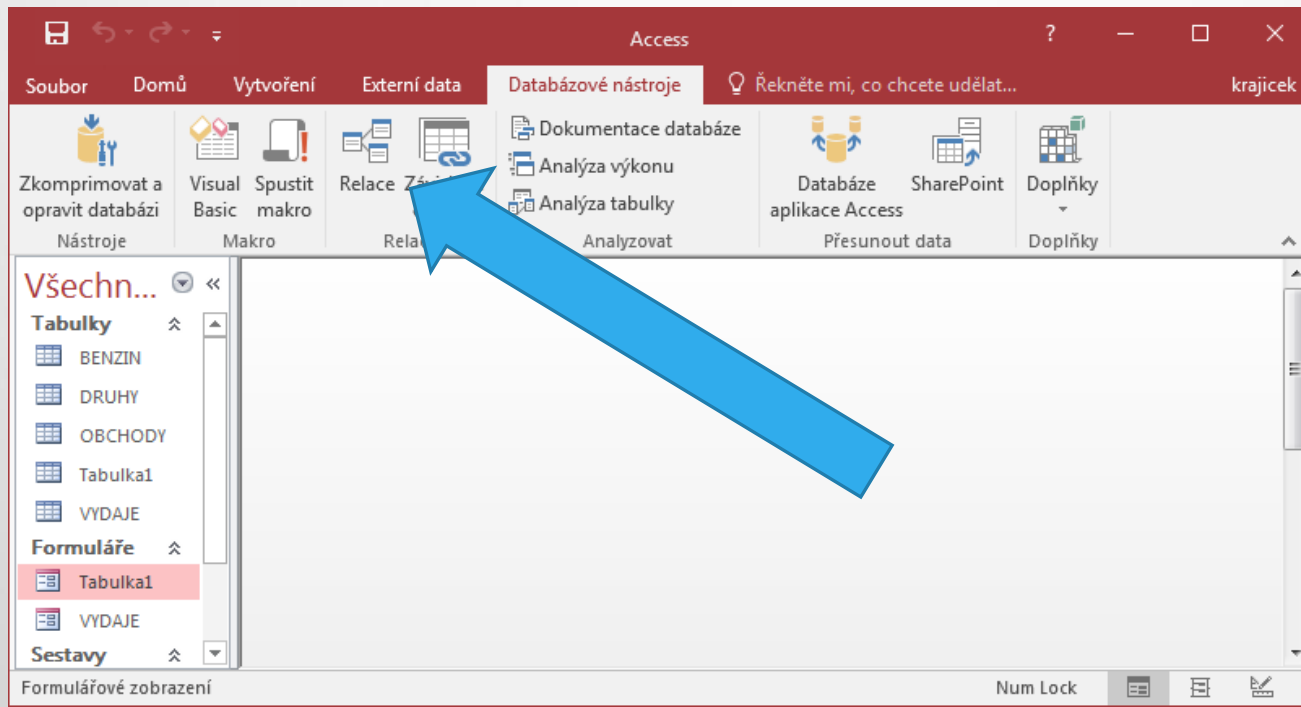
Access

?

Soubor
Domů
Vytvoření
Externí data
Databázové nástroje
Řekněte mi, co chcete udělat...
krajicek

Zkomprimovat a opravit databázi
Nástroje

Visual Basic
Spustit makro
Makro

Relace
Zá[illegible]
Rela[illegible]

Dokumentace databáze
Analýza výkonu
Analýza tabulky
Analyzovat

Databáze aplikace Access
SharePoint
Přesunout data

Doplňky
Doplňky

Všechn...
Tabulky
BENZIN
DRUHY
OBCHODY
Tabulka1
VYDAJE
Formuláře
Tabulka1
VYDAJE
Sestavy

Formulářové zobrazení
Num Lock